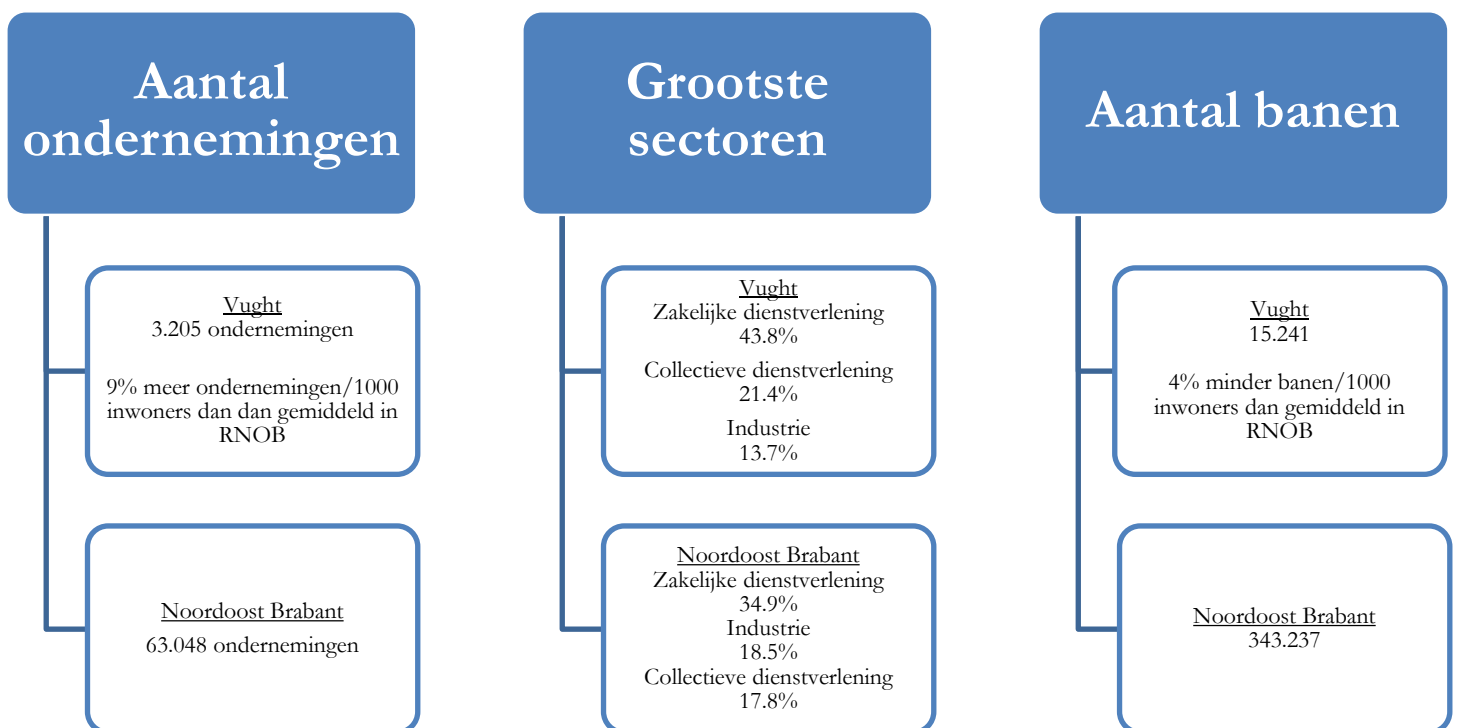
Aantal ondernemingen

Vught
3.205 ondernemingen

9% meer ondernemingen/1000 inwoners dan dan gemiddeld in RNOB

Noordoost Brabant
63.048 ondernemingen

Grootste sectoren

Vught
Zakelijke dienstverlening
43.8%
Collectieve dienstverlening
21.4%
Industrie
13.7%

Noordoost Brabant
Zakelijke dienstverlening
34.9%
Industrie
18.5%
Collectieve dienstverlening
17.8%

Aantal banen

Vught
15.241

4% minder banen/1000 inwoners dan gemiddeld in RNOB

Noordoost Brabant
343.237